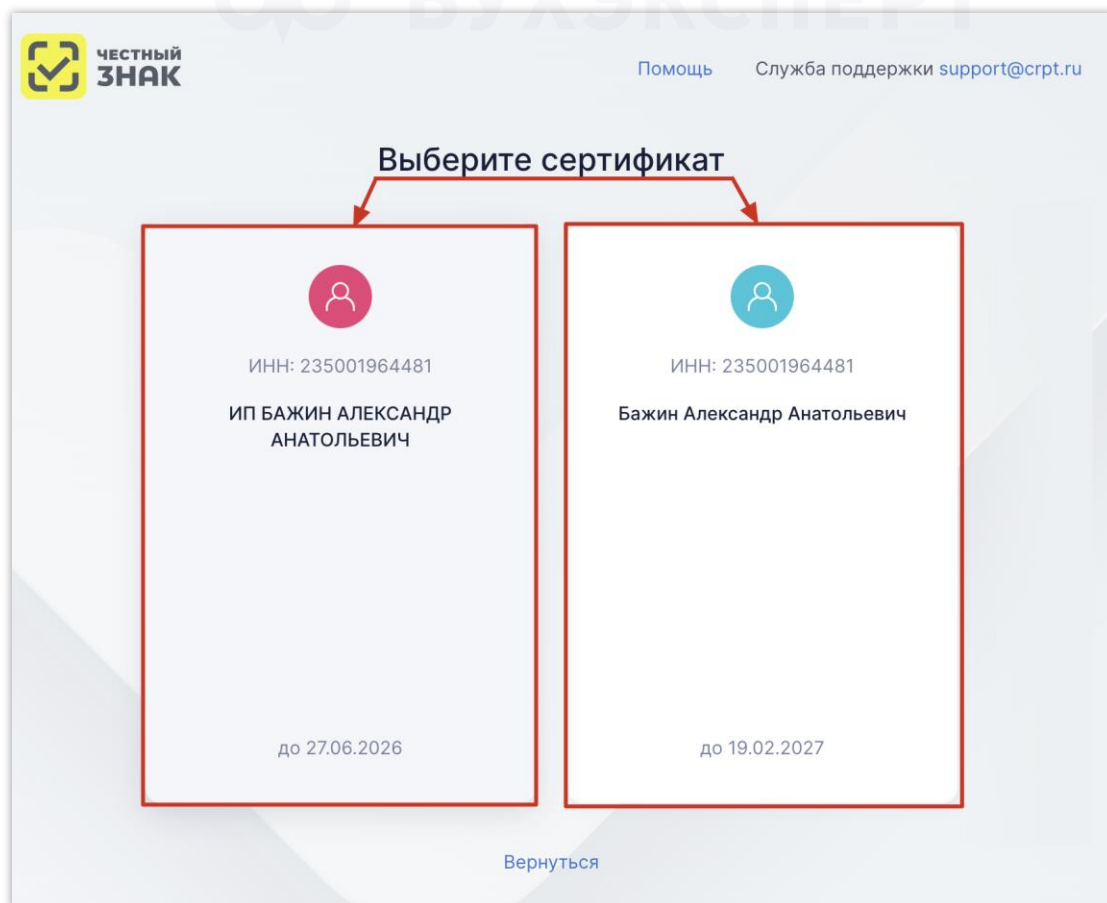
БУХЭКСПЕРТ

ЧЕСТНЫЙ ЗНАК

Помощь

Служба поддержки support@crpt.ru

Выберите сертификат

ИНН: 235001964481

ИП БАЖИН АЛЕКСАНДР АНАТОЛЬЕВИЧ

до 27.06.2026

ИНН: 235001964481

Бажин Александр Анатольевич

до 19.02.2027

Вернуться